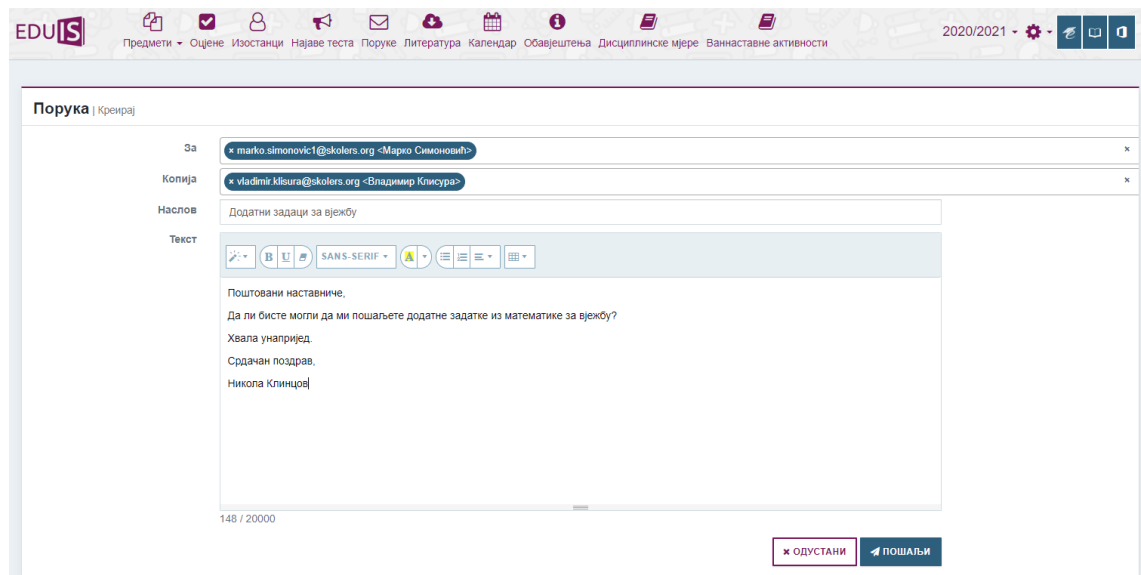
EDUIS

Предмети ▾ Оцјене Изостанци Најаве теста Поруке Литература Календар Обавјештења Дисциплинске мјере Ваннаставне активности

2020/2021 ▾

Порука | Креирај

За
× marko.simonovic1@skolers.org <Марко Симоновић> ×

Копија
× vladimir.klisura@skolers.org <Владимир Клисура> ×

Наслов
Додатни задаци за вјежбу

Текст
B U SANS-SERIF ▾ A

Поштовани наставниче,

Да ли бисте могли да ми пошаљете додатне задатке из математике за вјежбу?

Хвала унапријед.

Срдачан поздрав,

Никола Клинцов

148 / 20000

× ОДУСТАНИ ПОШАЉИ